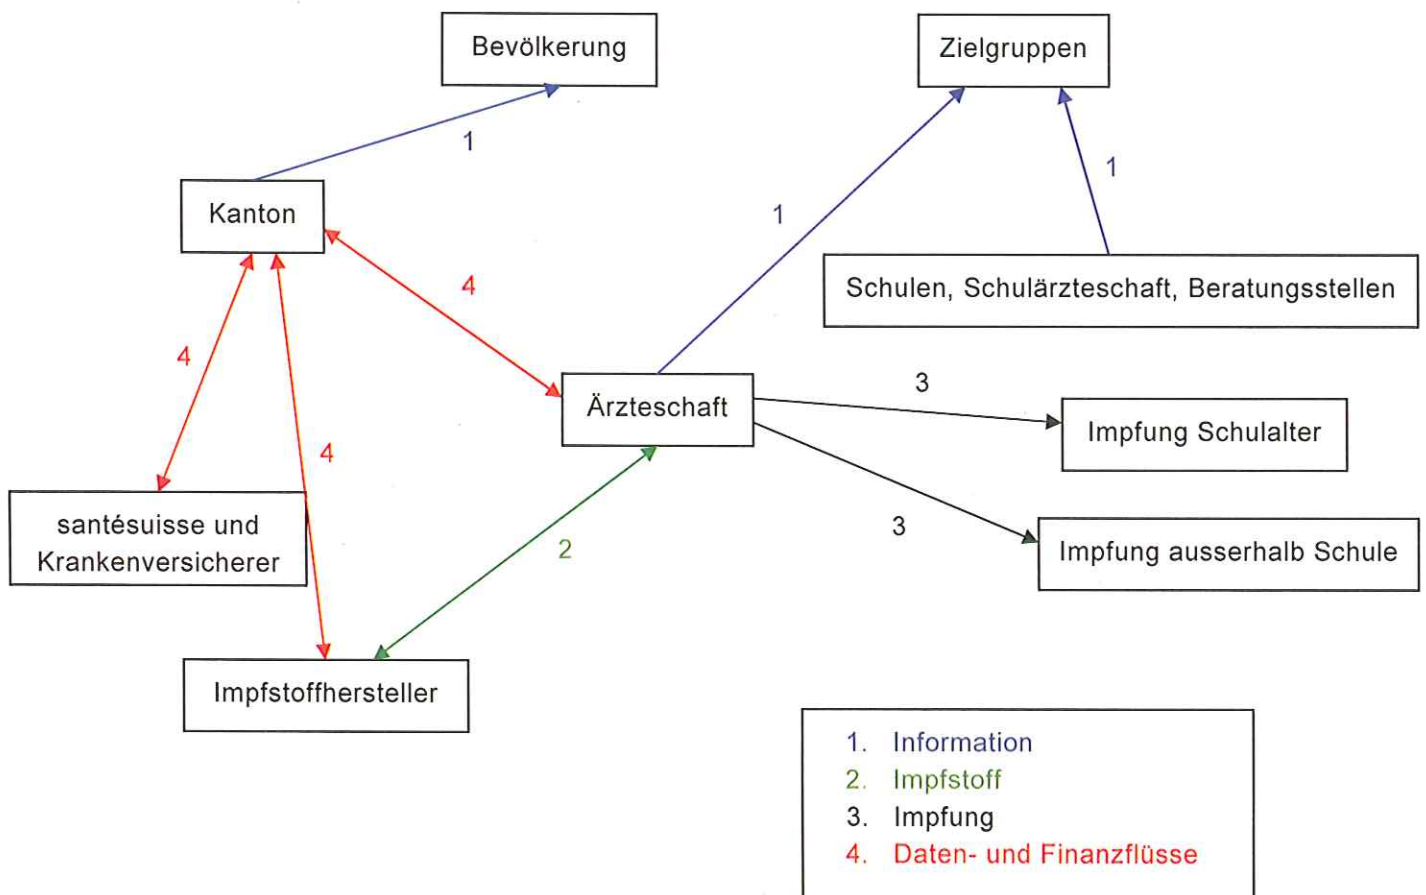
Bevölkerung

Zielgruppen

1

1

1

Kanton

4

Schulen, Schulärzteschaft, Beratungsstellen

4

Ärzteschaft

3

Impfung Schulalter

4

3

santésuisse und Krankenversicherer

2

Impfung ausserhalb Schule

Impfstoffhersteller

1. Information
2. Impfstoff
3. Impfung
4. Daten- und Finanzflüsse